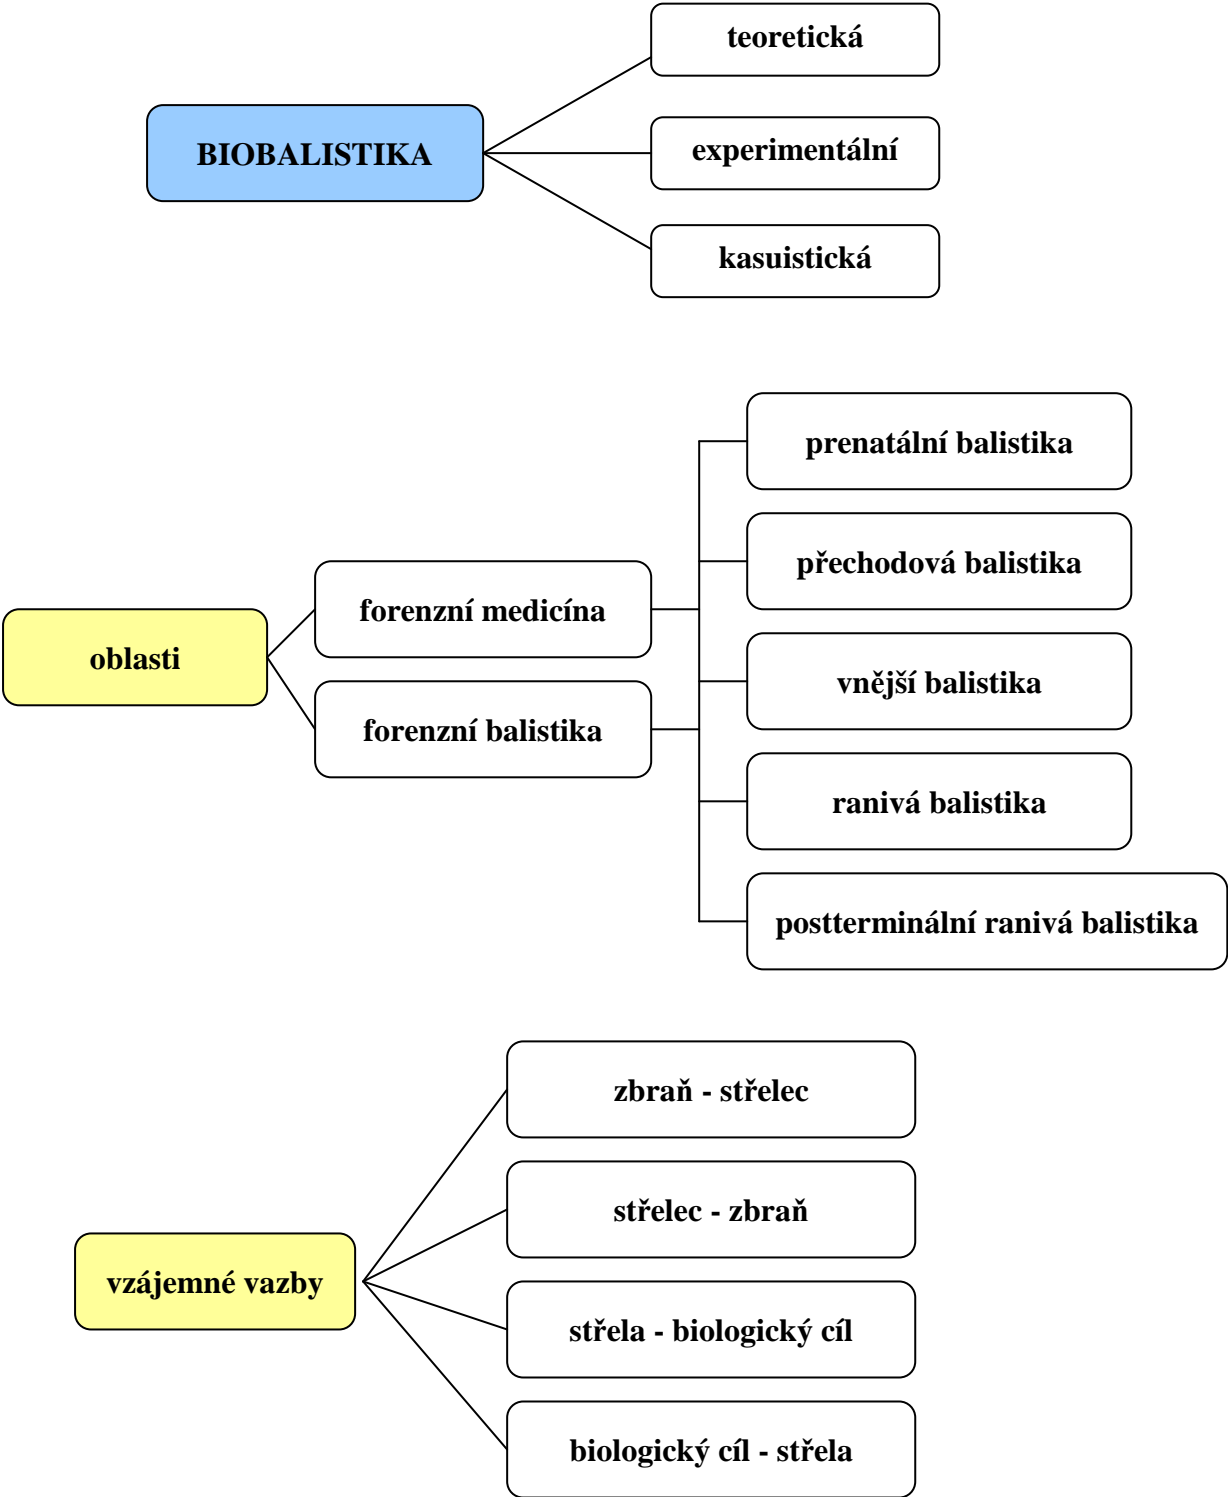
BIOBALISTIKA

teoretická

experimentální

kasuistická

oblasti

forenzní medicína

forenzní balistika

prenatální balistika

přechodová balistika

vnější balistika

ranivá balistika

postterminální ranivá balistika

vzájemné vazby

zbraň - střelec

střelec - zbraň

střela - biologický cíl

biologický cíl - střela